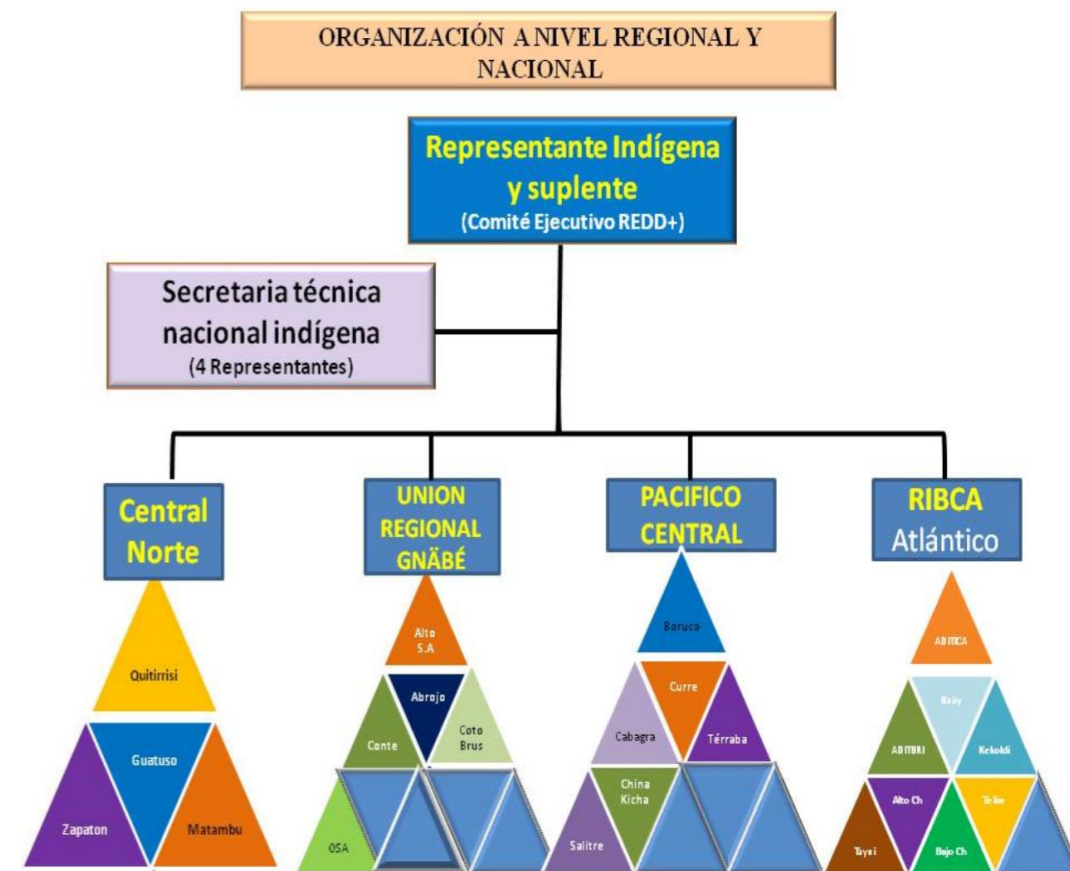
ORGANIZACIÓN A NIVEL REGIONAL Y NACIONAL

Representante Indígena y suplente
(Comité Ejecutivo REDD+)

Secretaria técnica nacional indígena
(4 Representantes)

Central Norte

Quitirrisi
Guatuso
Zapaton
Matambu

UNION REGIONAL GNÄBÉ

Alto S.A
Abrojo
Conte
Coto Brus
OSA

PACIFICO CENTRAL

Boruca
Curre
Cabagra
Térraba
China Kicha
Salitre

RIBCA Atlántico

ADITICA
Bribry
ADITIBRI
Kekoldi
Alto Ch
Telire
Tayni
Bajo Ch